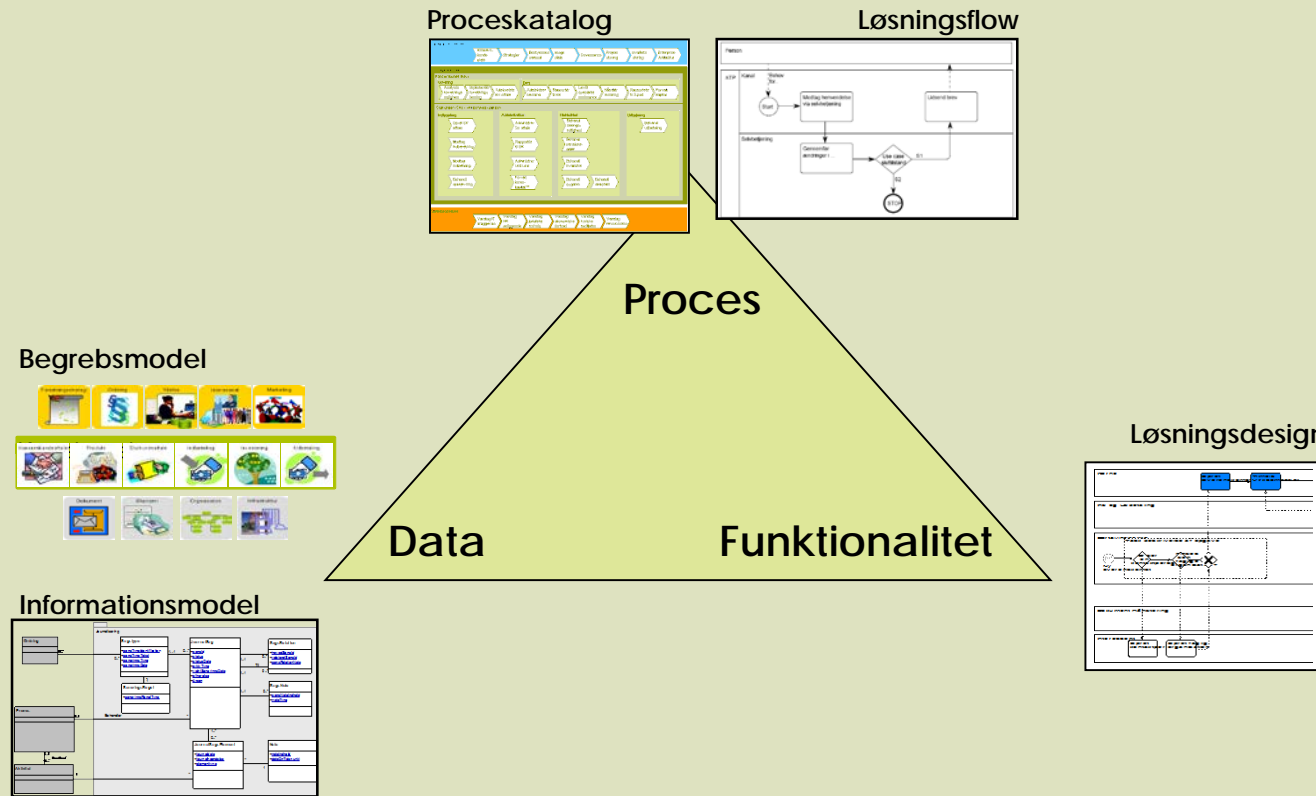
Proceskatalog

Løsningsflow

Person

ATP

Kanal

Sagsbehandling

Start

Modtag henvendelse via selvbetjening

Udsend brev

Generer afgørelse

Use case opfyldes?

STOP

Proces

Begrebsmodel

Forretningsstrategi

Ordning

Ydelse

Interessent

Marketing

Dokument

Økonomi

Organisation

Infrastruktur

Løsningsdesign

Data

Funktionalitet

Informationsmodel

Ordning

Person

Aktivitet